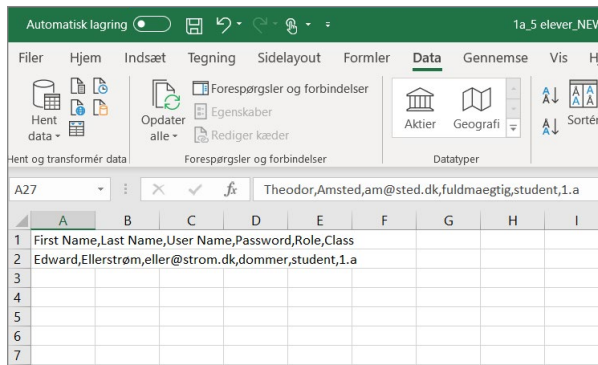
Automatisk lagring 1a_5 elever_NEW

Filer Hjem Indsæt Tegning Sidelayout Formler Data Gennemse Vis H

Hent data Hent og transformér data
Opdater alle Forespørgsler og forbindelser Egenskaber Rediger kæder Forespørgsler og forbindelser
Aktier Geografi Datatyper
Sortér

A27 $f_x$ Theodor,Amsted,am@sted.dk,fuldmaegtig,student,1.a

| | A | B | C | D | E | F | G | H | I |
|---|---|---|---|---|---|---|---|---|---|
| 1 | First Name,Last Name,User Name,Password,Role,Class | | | | | | | | |
| 2 | Edward,Ellerstrøm,eller@strom.dk,dommer,student,1.a | | | | | | | | |
| 3 | | | | | | | | | |
| 4 | | | | | | | | | |
| 5 | | | | | | | | | |
| 6 | | | | | | | | | |
| 7 | | | | | | | | | |